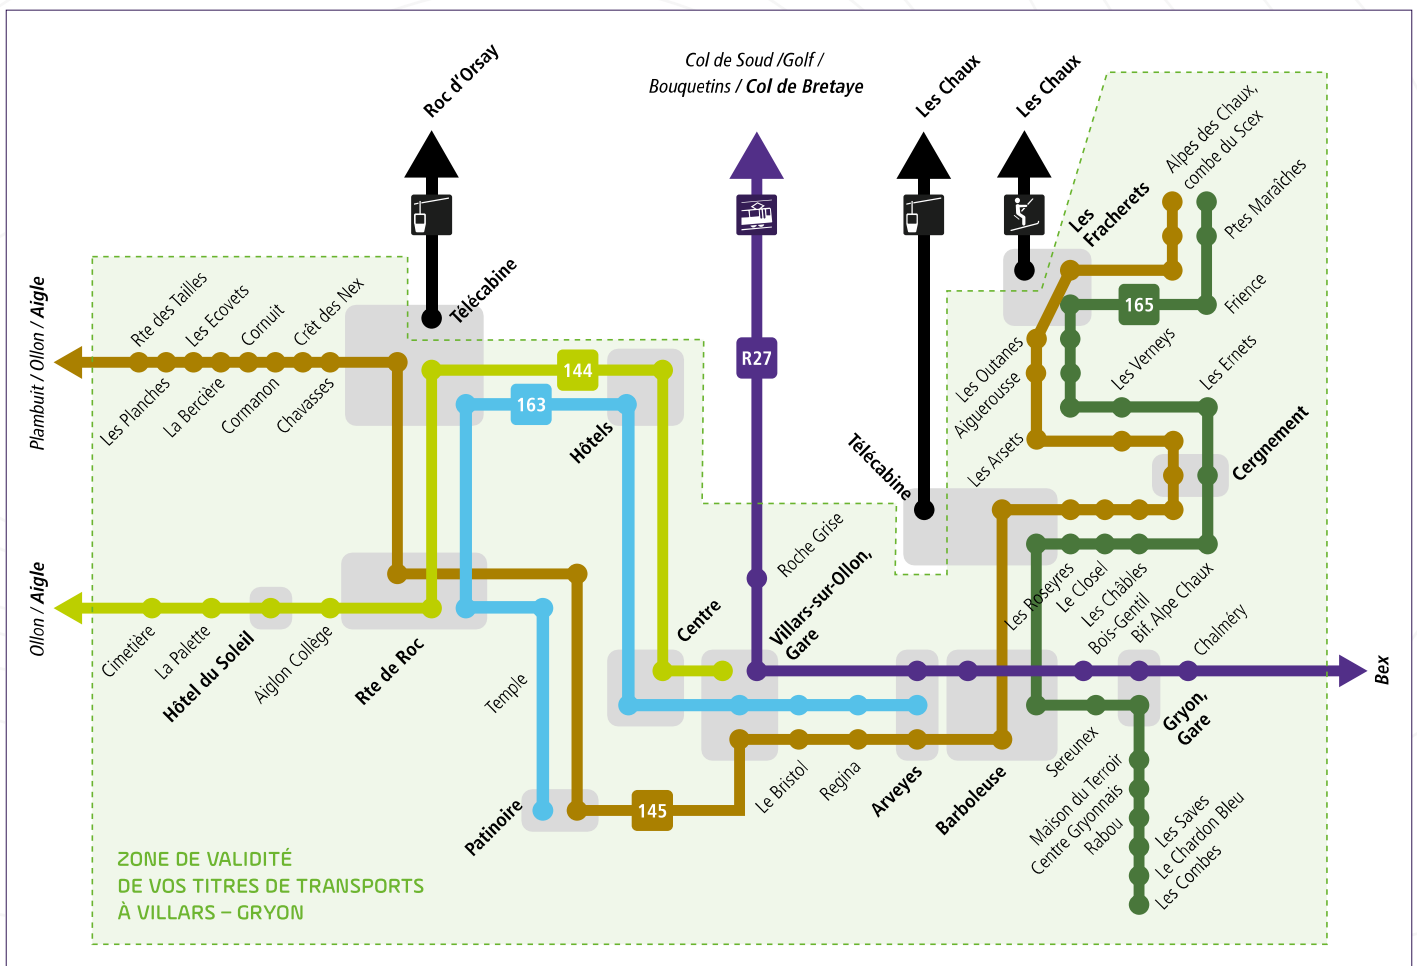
Roc d'Orsay

Col de Soud /Golf / Bouquetins / Col de Bretaye

Les Chaux

Les Chaux

Alpes des Chaux, combe du Scex

Les Frachets

Ptes Maraîches

Fience

165

Plambuit / Ollon / Aigle

Rte des Tailles
Les Ecovets
Cornuit
Crêt des Nex
Les Planches
La Bercière
Cormanon
Chavasses

Télécabine

144

163

R27

Hôtels

Les Outanes
Aiguerousse
Les Arsets

Les Verneys

Les Ernets

Cergnement

Télécabine

Roche Grise

Ollon / Aigle

Cimetière
La Palette
Hôtel du Soleil
Aiglon Collège
Rte de Roc

Centre

Villars-sur-Ollon, Gare

Les Roseyres
Le Closel
Les Châbles
Bois-Gentil
Bif. Alpe Chaux
Chalméry

Bex

Temple

Gryon, Gare

Le Bristol
Regina
Arveyes
Barboleuse

Sereunex
Maison du Terroir
Centre Gryonnais
Rabou

Les Saves
Le Chardon Bleu
Les Combes

Patinoire

145

ZONE DE VALIDITÉ
DE VOS TITRES DE TRANSPORTS
À VILLARS – GRYON